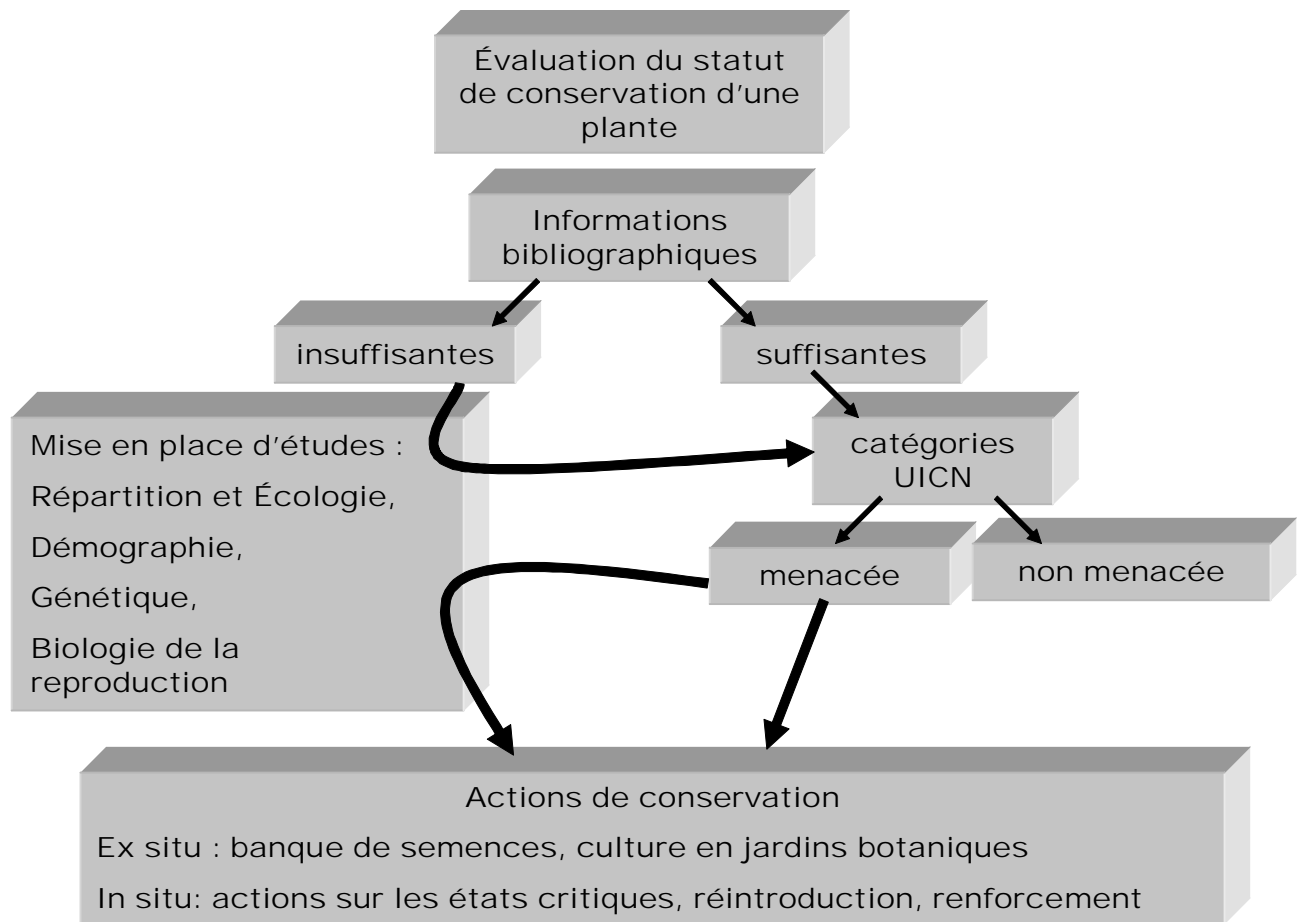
Évaluation du statut de conservation d'une plante

Informations bibliographiques

insuffisantes

suffisantes

Mise en place d'études :

Répartition et Écologie,

Démographie,

Génétique,

Biologie de la reproduction

catégories UICN

menacée

non menacée

Actions de conservation

Ex situ : banque de semences, culture en jardins botaniques

In situ: actions sur les états critiques, réintroduction, renforcement